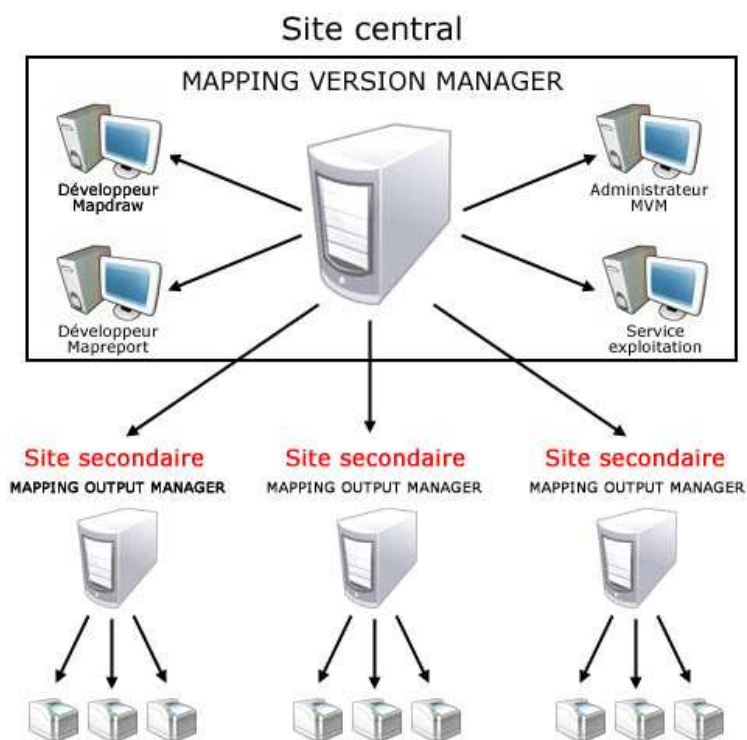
Site central

MAPPING VERSION MANAGER

Développeur Mapdraw

Administrateur MVM

Développeur Mapreport

Service exploitation

Site secondaire
MAPPING OUTPUT MANAGER

Site secondaire
MAPPING OUTPUT MANAGER

Site secondaire
MAPPING OUTPUT MANAGER